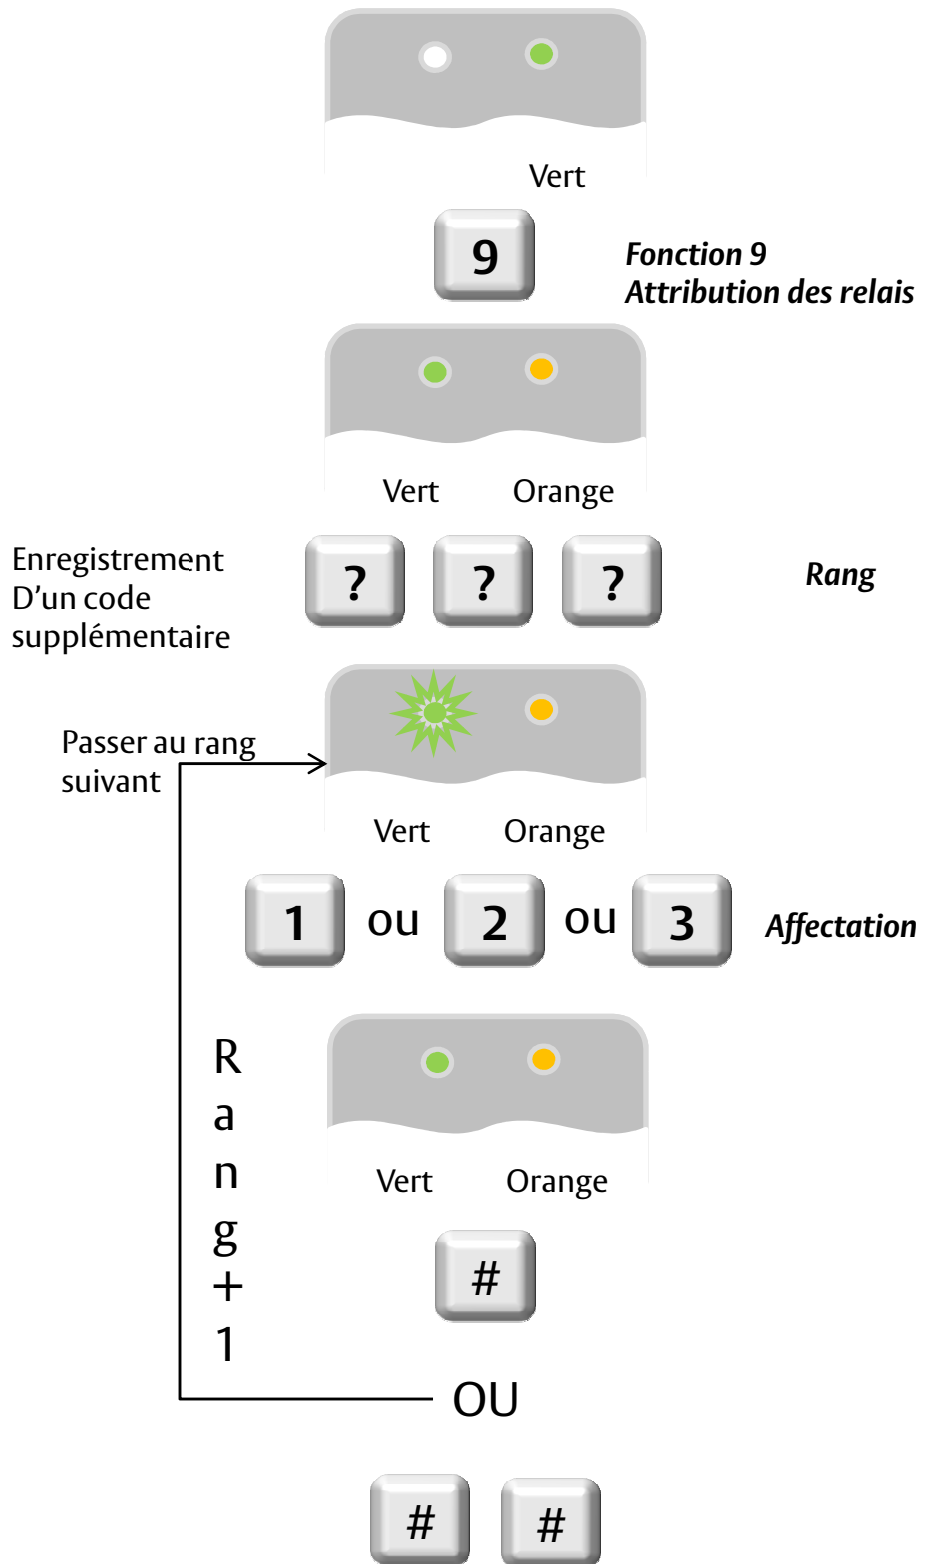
Vert

9

Fonction 9
Attribution des relais

Vert Orange

Enregistrement
D'un code
supplémentaire

? ? ?

Rang

Passer au rang suivant

Vert Orange

1 ou 2 ou 3

Affectation

R
a
n
g
+
1

Vert Orange

#

OU

# #